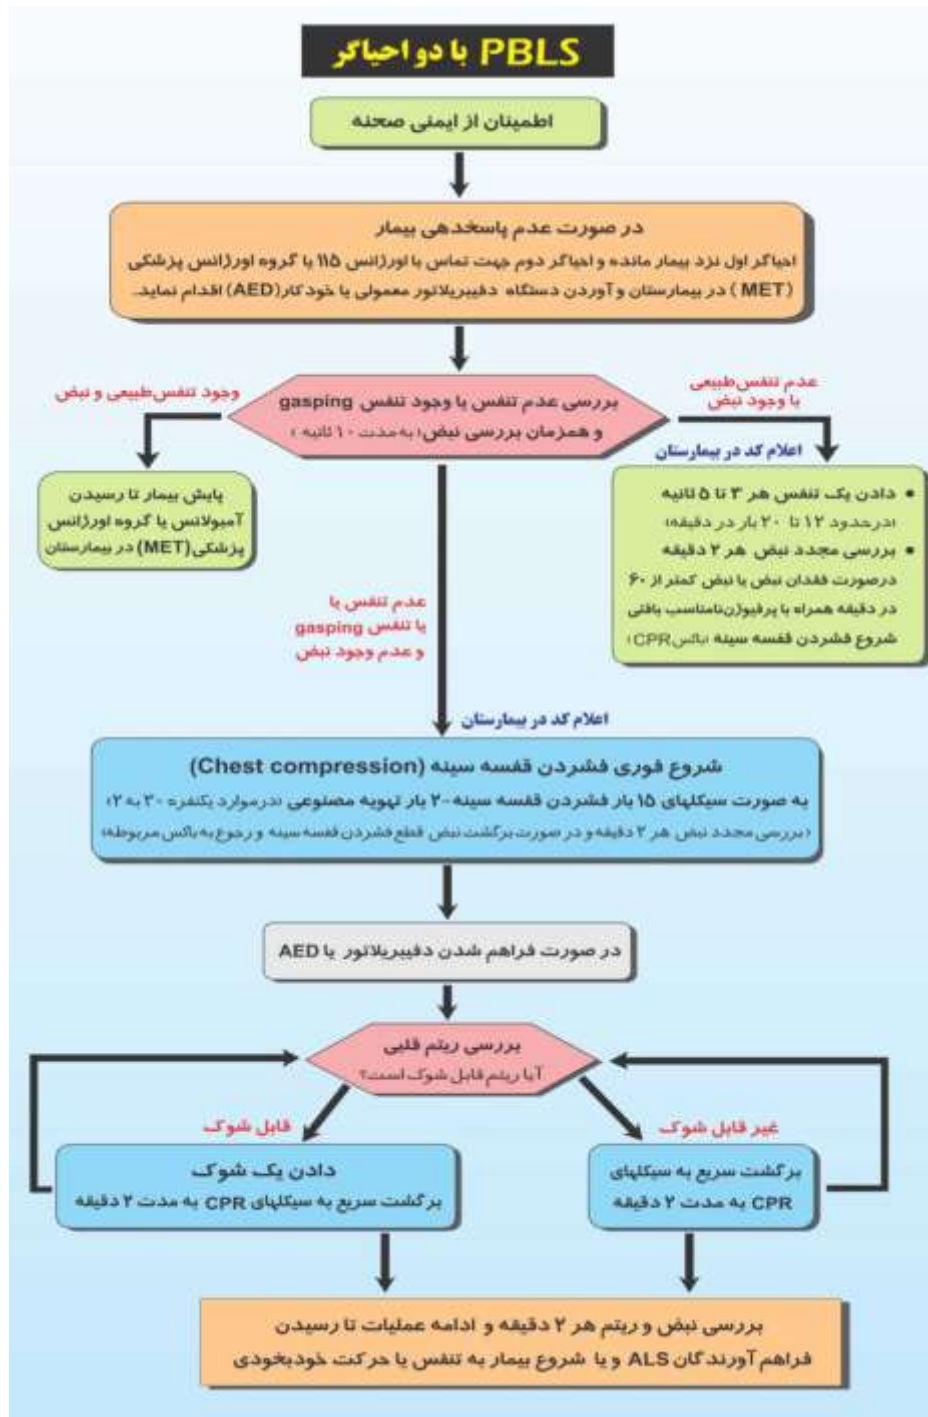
PBLS با دو احیاگر

اطمینان از ایمنی صحنه

در صورت عدم پاسخدهی بیمار

احیاگر اول نزد بیمار مانده و احیاگر دوم جهت تماس با اورژانس ۱۱۵ یا گروه اورژانس پزشکی (MET) در بیمارستان و آوردن دستگاه دفیبریلاتور معمولی یا خودکار (AED) اقدام نماید.

بررسی عدم تنفس یا وجود تنفس gasping و همزمان بررسی نبض (به مدت ۱۰ ثانیه)

وجود تنفس طبیعی و نبض

پایش بیمار تا رسیدن آمبولانس یا گروه اورژانس پزشکی (MET) در بیمارستان

عدم تنفس طبیعی با وجود نبض

اعلام کد در بیمارستان

• دادن یک تنفس هر ۳ تا ۵ ثانیه (درحدود ۱۲ تا ۲۰ بار در دقیقه)
• بررسی مجدد نبض هر ۲ دقیقه
درصورت فقدان نبض یا نبض کمتر از ۶۰ در دقیقه همراه با پرفیوژن نامناسب باقلی شروع فشردن قفسه سینه (باکس CPR)

عدم تنفس یا تنفس gasping و عدم وجود نبض

اعلام کد در بیمارستان

شروع فوری فشردن قفسه سینه (Chest compression)

به صورت سیکلهای ۱۵ بار فشردن قفسه سینه-۲ بار تهویه مصنوعی (درموارد یکنفره ۳۰ به ۲)

(بررسی مجدد نبض هر ۲ دقیقه و در صورت برگشت نبض قطع فشردن قفسه سینه و رجوع به باکس مربوطه)

در صورت فراهم شدن دفیبریلاتور یا AED

بررسی ریتم قلبی
آیا ریتم قابل شوک است؟

قابل شوک

غیر قابل شوک

دادن یک شوک
برگشت سریع به سیکلهای CPR به مدت ۲ دقیقه

برگشت سریع به سیکلهای CPR به مدت ۲ دقیقه

بررسی نبض و ریتم هر ۲ دقیقه و ادامه عملیات تا رسیدن فراهم آورندگان ALS و یا شروع بیمار به تنفس یا حرکت خودبخودی